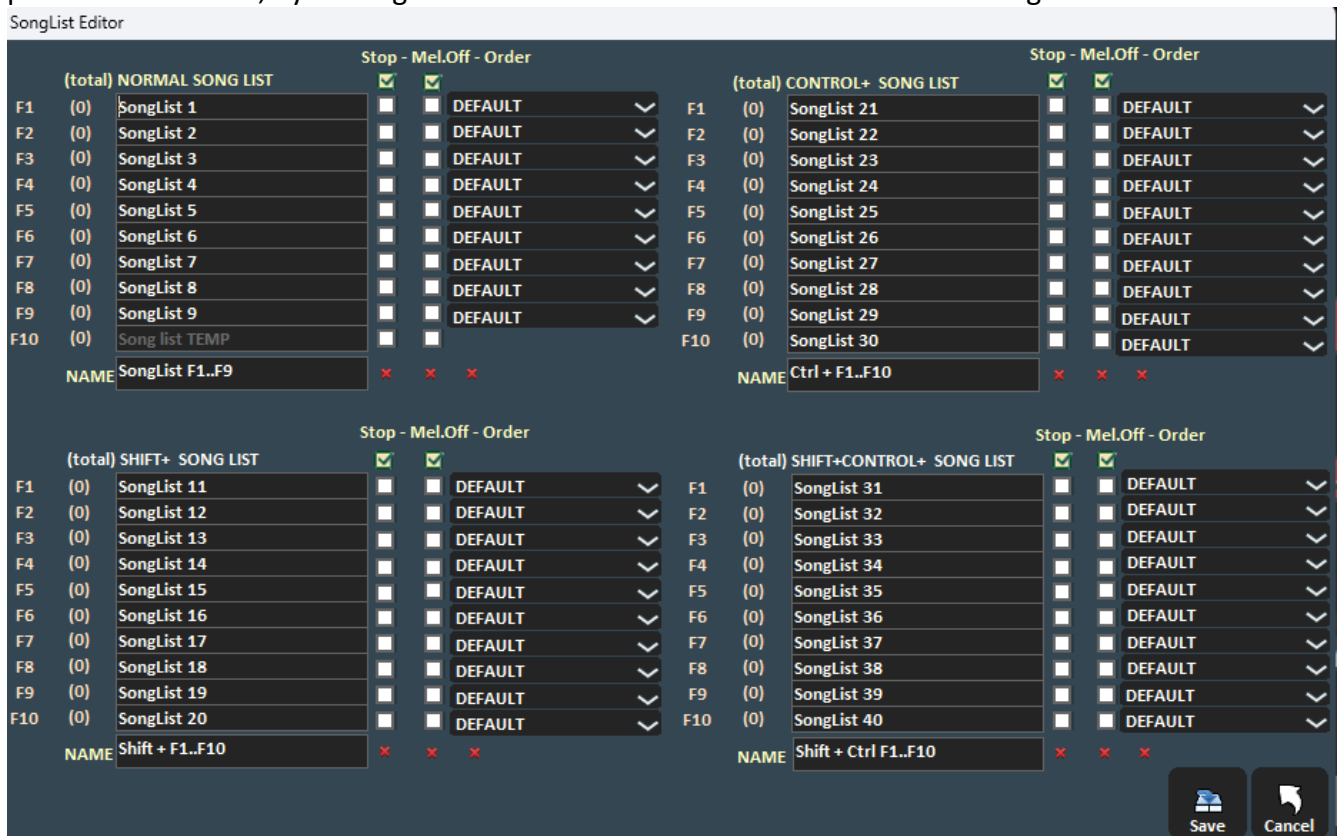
SongList Editor

Stop - Mel.Off - Order

(total) NORMAL SONG LIST

| | | | |
|---|---|---|---|
| F1 | (0) | SongList 1 | DEFAULT |
| F2 | (0) | SongList 2 | DEFAULT |
| F3 | (0) | SongList 3 | DEFAULT |
| F4 | (0) | SongList 4 | DEFAULT |
| F5 | (0) | SongList 5 | DEFAULT |
| F6 | (0) | SongList 6 | DEFAULT |
| F7 | (0) | SongList 7 | DEFAULT |
| F8 | (0) | SongList 8 | DEFAULT |
| F9 | (0) | SongList 9 | DEFAULT |
| F10 | (0) | Song list TEMP | |

NAME SongList F1..F9

Stop - Mel.Off - Order

(total) CONTROL+ SONG LIST

| | | | |
|---|---|---|---|
| F1 | (0) | SongList 21 | DEFAULT |
| F2 | (0) | SongList 22 | DEFAULT |
| F3 | (0) | SongList 23 | DEFAULT |
| F4 | (0) | SongList 24 | DEFAULT |
| F5 | (0) | SongList 25 | DEFAULT |
| F6 | (0) | SongList 26 | DEFAULT |
| F7 | (0) | SongList 27 | DEFAULT |
| F8 | (0) | SongList 28 | DEFAULT |
| F9 | (0) | SongList 29 | DEFAULT |
| F10 | (0) | SongList 30 | DEFAULT |

NAME Ctrl + F1..F10

Stop - Mel.Off - Order

(total) SHIFT+ SONG LIST

| | | | |
|---|---|---|---|
| F1 | (0) | SongList 11 | DEFAULT |
| F2 | (0) | SongList 12 | DEFAULT |
| F3 | (0) | SongList 13 | DEFAULT |
| F4 | (0) | SongList 14 | DEFAULT |
| F5 | (0) | SongList 15 | DEFAULT |
| F6 | (0) | SongList 16 | DEFAULT |
| F7 | (0) | SongList 17 | DEFAULT |
| F8 | (0) | SongList 18 | DEFAULT |
| F9 | (0) | SongList 19 | DEFAULT |
| F10 | (0) | SongList 20 | DEFAULT |

NAME Shift + F1..F10

Stop - Mel.Off - Order

(total) SHIFT+CONTROL+ SONG LIST

| | | | |
|---|---|---|---|
| F1 | (0) | SongList 31 | DEFAULT |
| F2 | (0) | SongList 32 | DEFAULT |
| F3 | (0) | SongList 33 | DEFAULT |
| F4 | (0) | SongList 34 | DEFAULT |
| F5 | (0) | SongList 35 | DEFAULT |
| F6 | (0) | SongList 36 | DEFAULT |
| F7 | (0) | SongList 37 | DEFAULT |
| F8 | (0) | SongList 38 | DEFAULT |
| F9 | (0) | SongList 39 | DEFAULT |
| F10 | (0) | SongList 40 | DEFAULT |

NAME Shift + Ctrl F1..F10

Save
Cancel